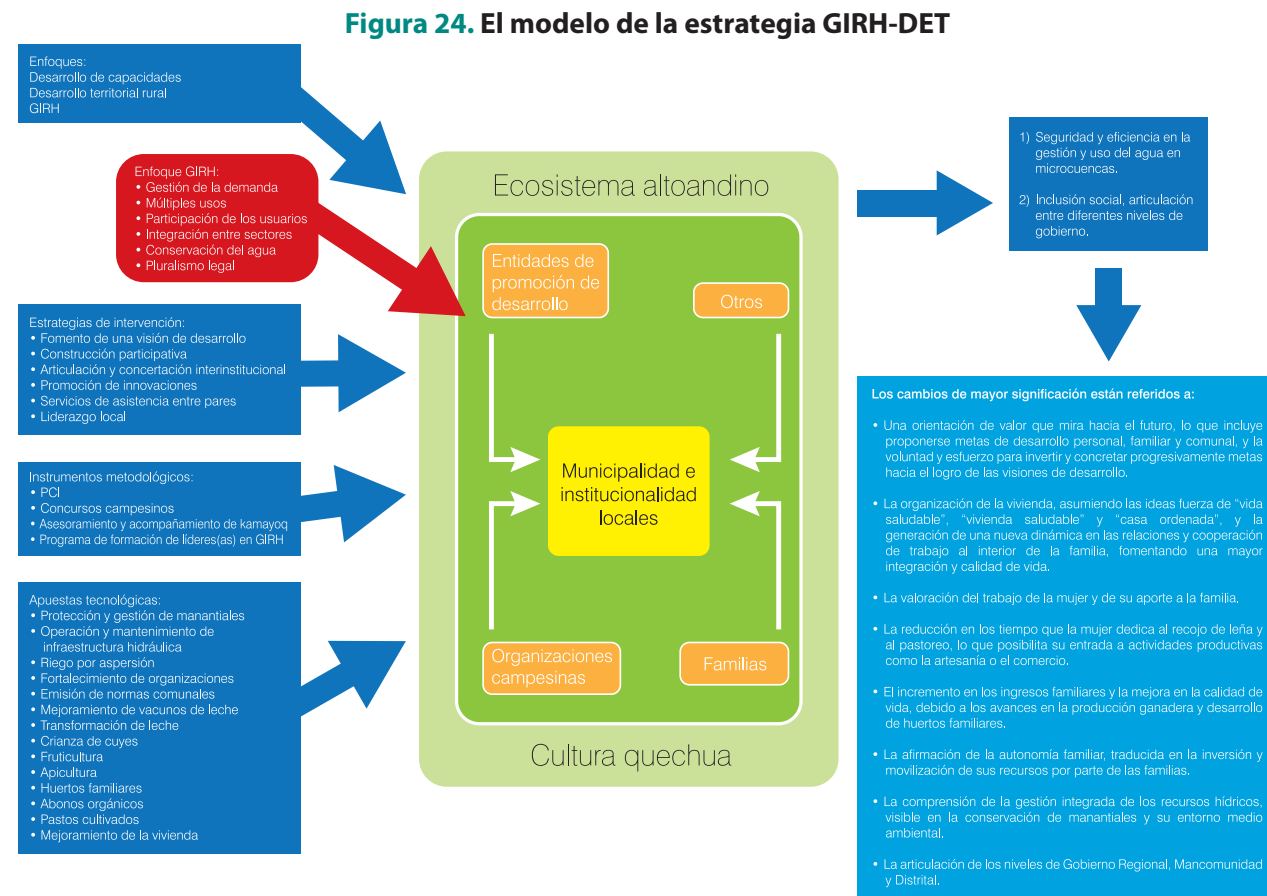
Figura 24. El modelo de la estrategia GIRH-DET

Enfoques:
Desarrollo de capacidades
Desarrollo territorial rural
GIRH

Enfoque GIRH:
• Gestión de la demanda
• Múltiples usos
• Participación de los usuarios
• Integración entre sectores
• Conservación del agua
• Pluralismo legal

Estrategias de intervención:
• Fomento de una visión de desarrollo
• Construcción participativa
• Articulación y concertación interinstitucional
• Promoción de innovaciones
• Servicios de asistencia entre pares
• Liderazgo local

Instrumentos metodológicos:
• PCI
• Concursos campesinos
• Asesoramiento y acompañamiento de kamayoq
• Programa de formación de líderes(as) en GIRH

Apuestas tecnológicas:
• Protección y gestión de manantiales
• Operación y mantenimiento de infraestructura hidráulica
• Riego por aspersión
• Fortalecimiento de organizaciones
• Emisión de normas comunales
• Mejoramiento de vacunos de leche
• Transformación de leche
• Crianza de cuyes
• Fruticultura
• Apicultura
• Huertos familiares
• Abonos orgánicos
• Pastos cultivados
• Mejoramiento de la vivienda

Ecosistema altoandino

Entidades de promoción de desarrollo

Otros

Municipalidad e institucionalidad locales

Organizaciones campesinas

Familias

Cultura quechua

1) Seguridad y eficiencia en la gestión y uso del agua en microcuencas.

2) Inclusión social, articulación entre diferentes niveles de gobierno.

Los cambios de mayor significación están referidos a:

• Una orientación de valor que mira hacia el futuro, lo que incluye proponerse metas de desarrollo personal, familiar y comunal, y la voluntad y esfuerzo para invertir y concretar progresivamente metas hacia el logro de las visiones de desarrollo.

• La organización de la vivienda, asumiendo las ideas fuerza de "vida saludable", "vivienda saludable" y "casa ordenada", y la generación de una nueva dinámica en las relaciones y cooperación de trabajo al interior de la familia, fomentando una mayor integración y calidad de vida.

• La valoración del trabajo de la mujer y de su aporte a la familia.

• La reducción en los tiempo que la mujer dedica al recojo de leña y al pastoreo, lo que posibilita su entrada a actividades productivas como la artesanía o el comercio.

• El incremento en los ingresos familiares y la mejora en la calidad de vida, debido a los avances en la producción ganadera y desarrollo de huertos familiares.

• La afirmación de la autonomía familiar, traducida en la inversión y movilización de sus recursos por parte de las familias.

• La comprensión de la gestión integrada de los recursos hídricos, visible en la conservación de manantiales y su entorno medio ambiental.

• La articulación de los niveles de Gobierno Regional, Mancomunidad y Distrital.